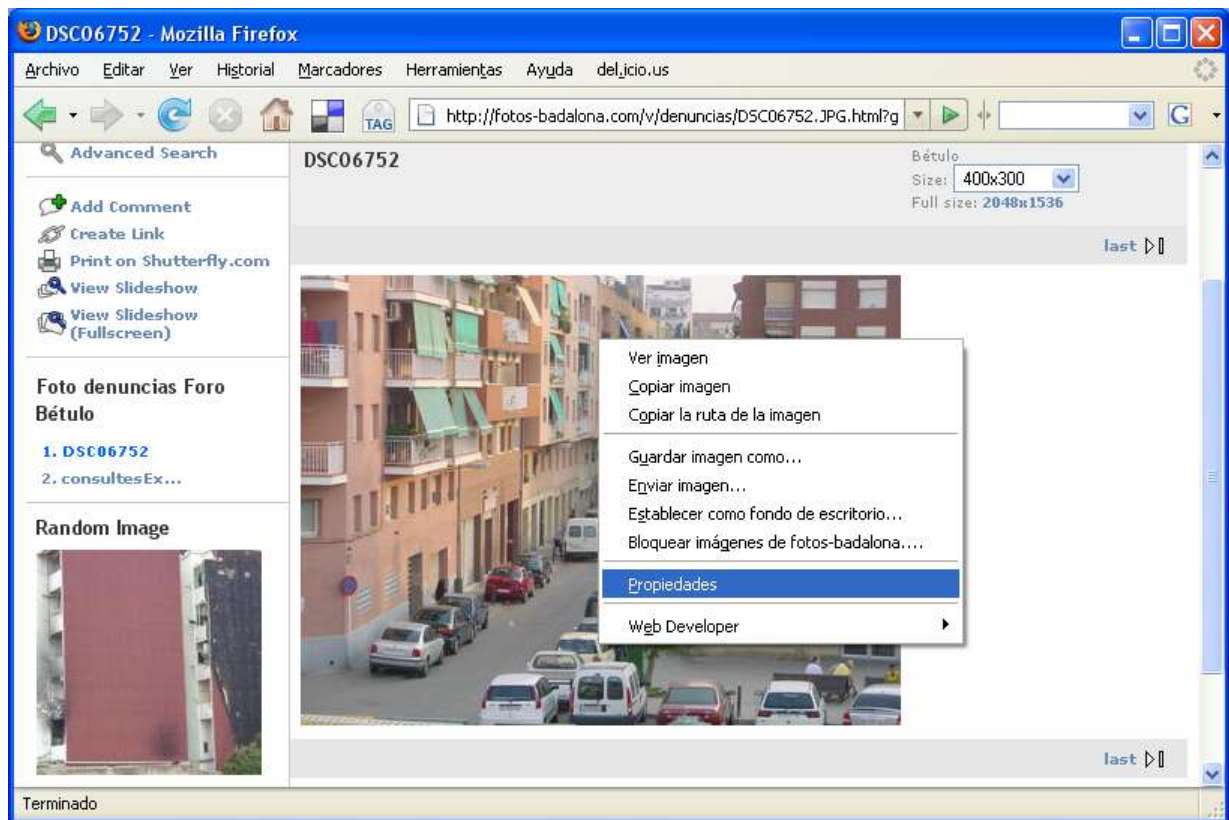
DSC06752 - Mozilla Firefox

Archivo Editar Ver Historial Marcadores Herramientas Ayuda del.icio.us

TAG http://fotos-badalona.com/v/denuncias/DSC06752.JPG.html?g

Advanced Search

Add Comment
Create Link
Print on Shutterfly.com
View Slideshow
View Slideshow (Fullscreen)

Foto denuncias Foro Bétulo

1. DSC06752
2. consultesEx...

Random Image

DSC06752

Bétulo
Size: 400x300
Full size: 2048x1536

last

Ver imagen
Copiar imagen
Copiar la ruta de la imagen
Guardar imagen como...
Enviar imagen...
Establecer como fondo de escritorio...
Bloquear imágenes de fotos-badalona....
Propiedades
Web Developer

last

Terminado